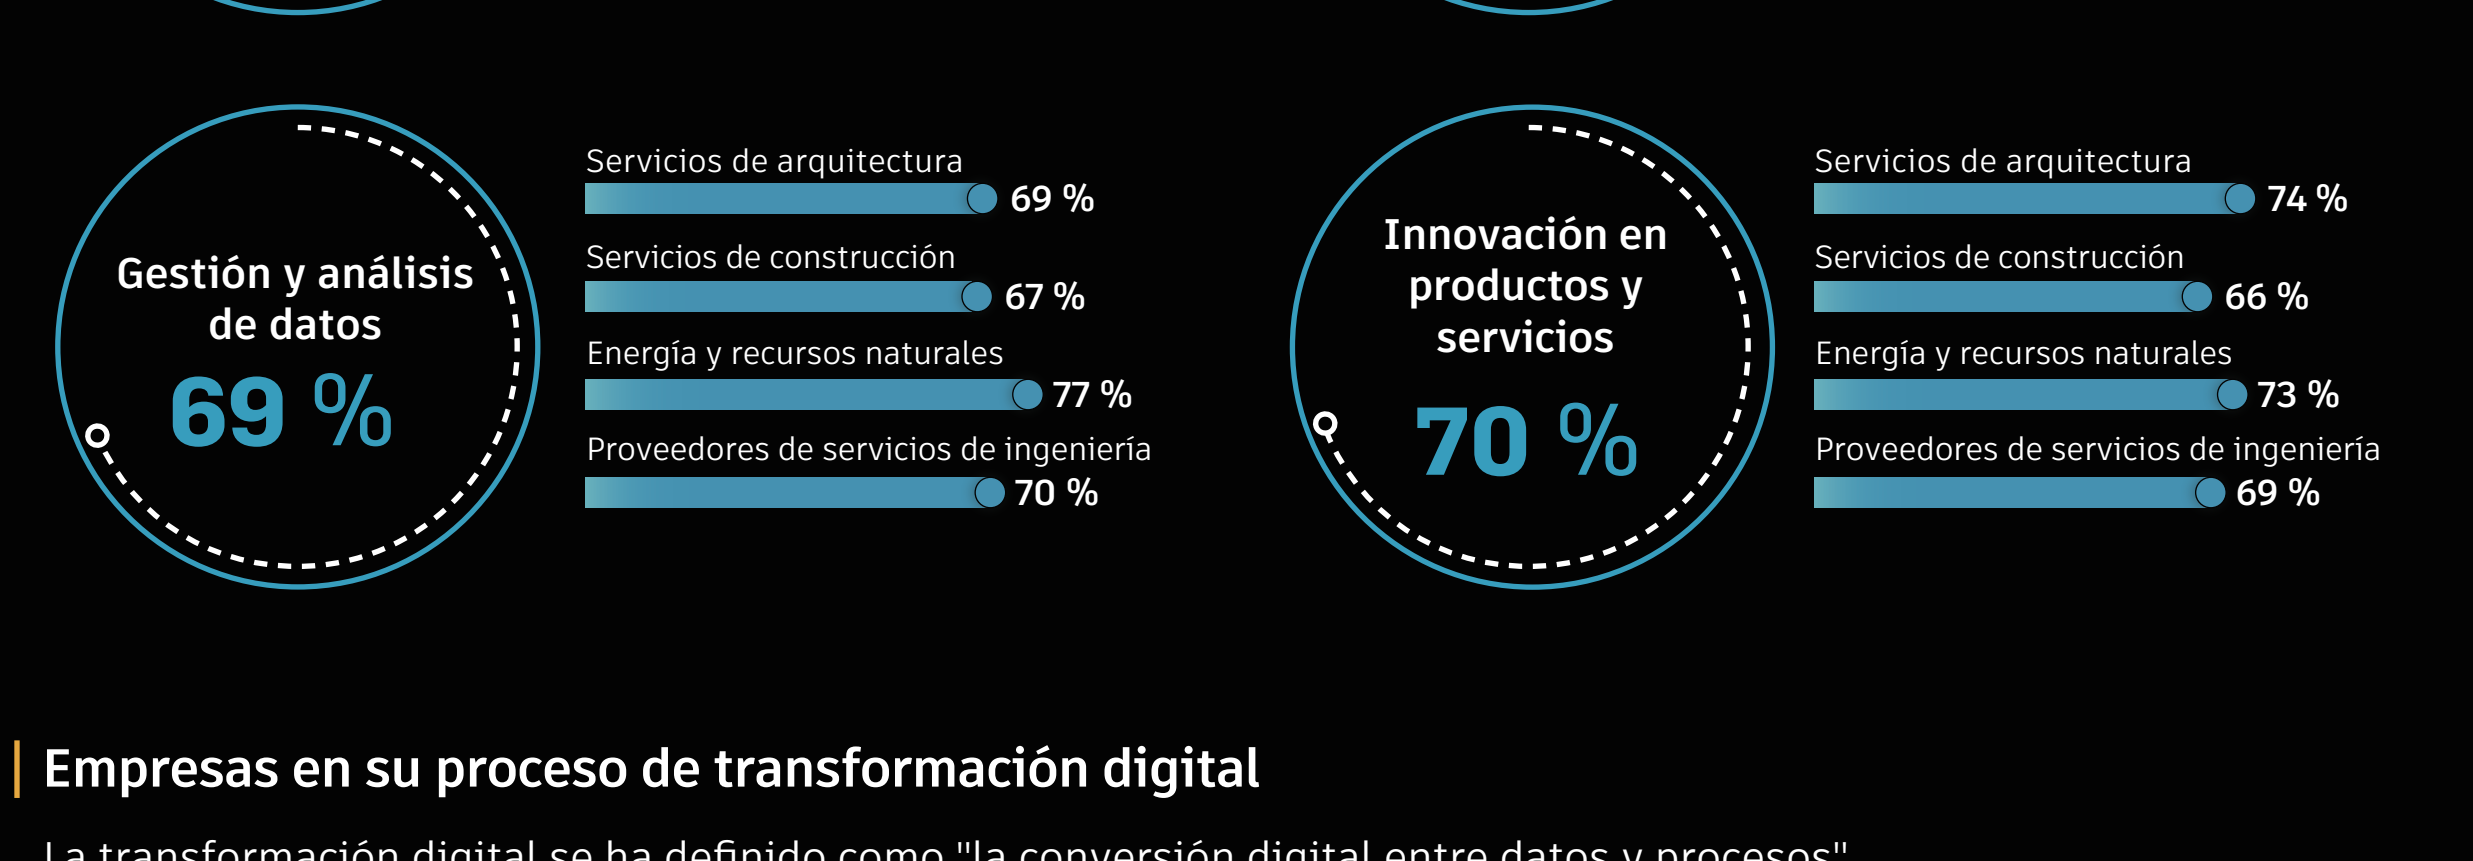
Gestión y análisis de datos
69 %

Servicios de arquitectura
69 %
Servicios de construcción
67 %
Energía y recursos naturales
77 %
Proveedores de servicios de ingeniería
70 %

Innovación en productos y servicios
70 %

Servicios de arquitectura
74 %
Servicios de construcción
66 %
Energía y recursos naturales
73 %
Proveedores de servicios de ingeniería
69 %

Empresas en su proceso de transformación digital

La transformación digital se ha definido como "la conversión digital entre datos y procesos"